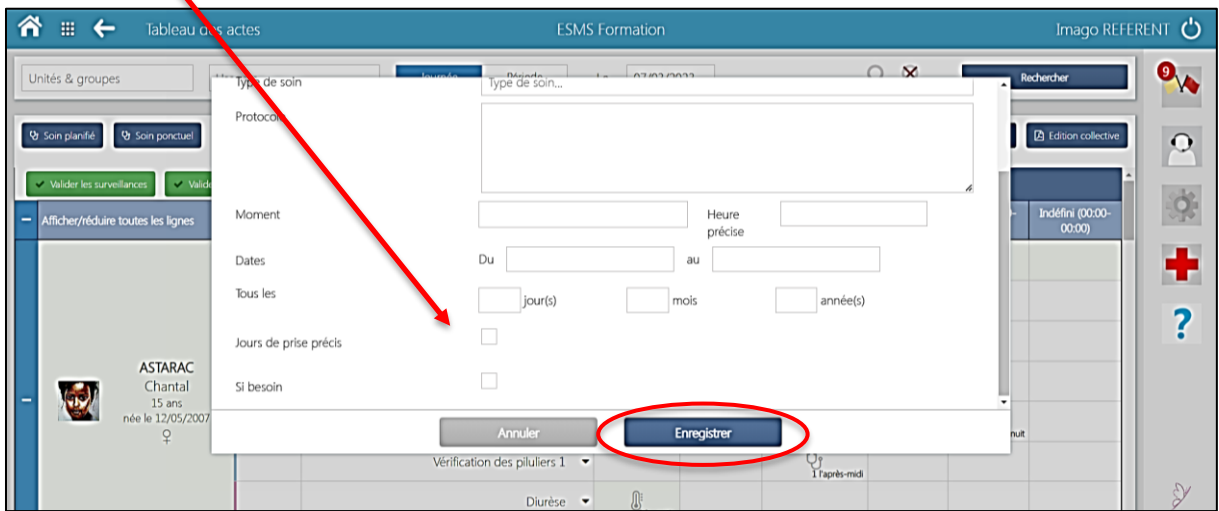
Tableau des actes

ESMS Formation

Imago REFERENT

Unités & groupes

Rechercher

9

Soin planifié

Soin ponctuel

Edition collective

Valider les surveillances

Afficher/réduire toutes les lignes

Indéfini (00:00-00:00)

Type de soin

Type de soin...

Protocole

Moment

Heure précise

Dates

Du

au

Tous les

jour(s)

mois

année(s)

Jours de prise précis

Si besoin

Annuler

Enregistrer

ASTARAC
Chantal
15 ans
née le 12/05/2007
♀

Vérification des piluliers 1

1 l'après-midi

Diurèse

nuit